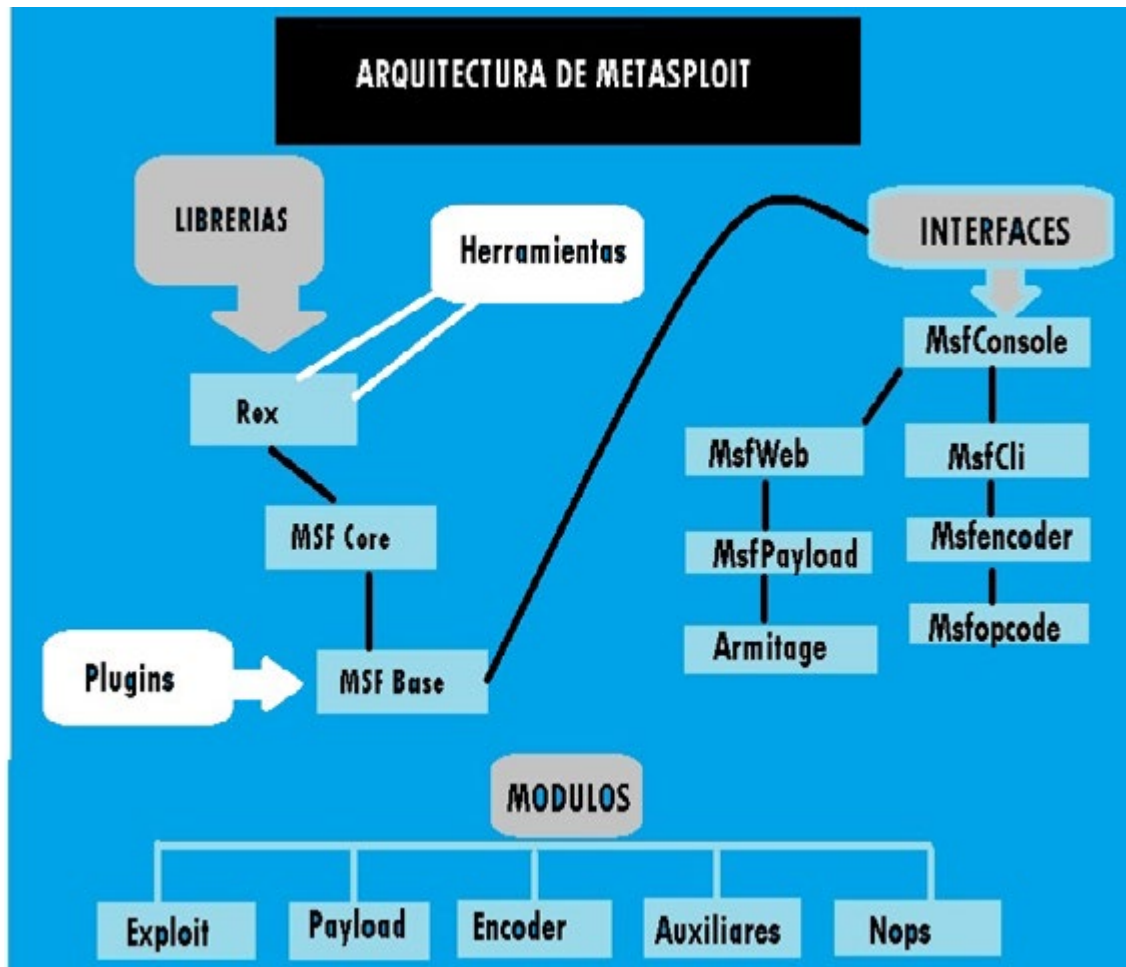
ARQUITECTURA DE METASPLOIT

LIBRERIAS

Herramientas

Rex

MSF Core

Plugins

MSF Base

INTERFACES

MsfConsole

MsfWeb

MsfPayload

Armitage

MsfCli

Msfencoder

Msfopcode

MODULOS

Exploit

Payload

Encoder

Auxiliares

Nops